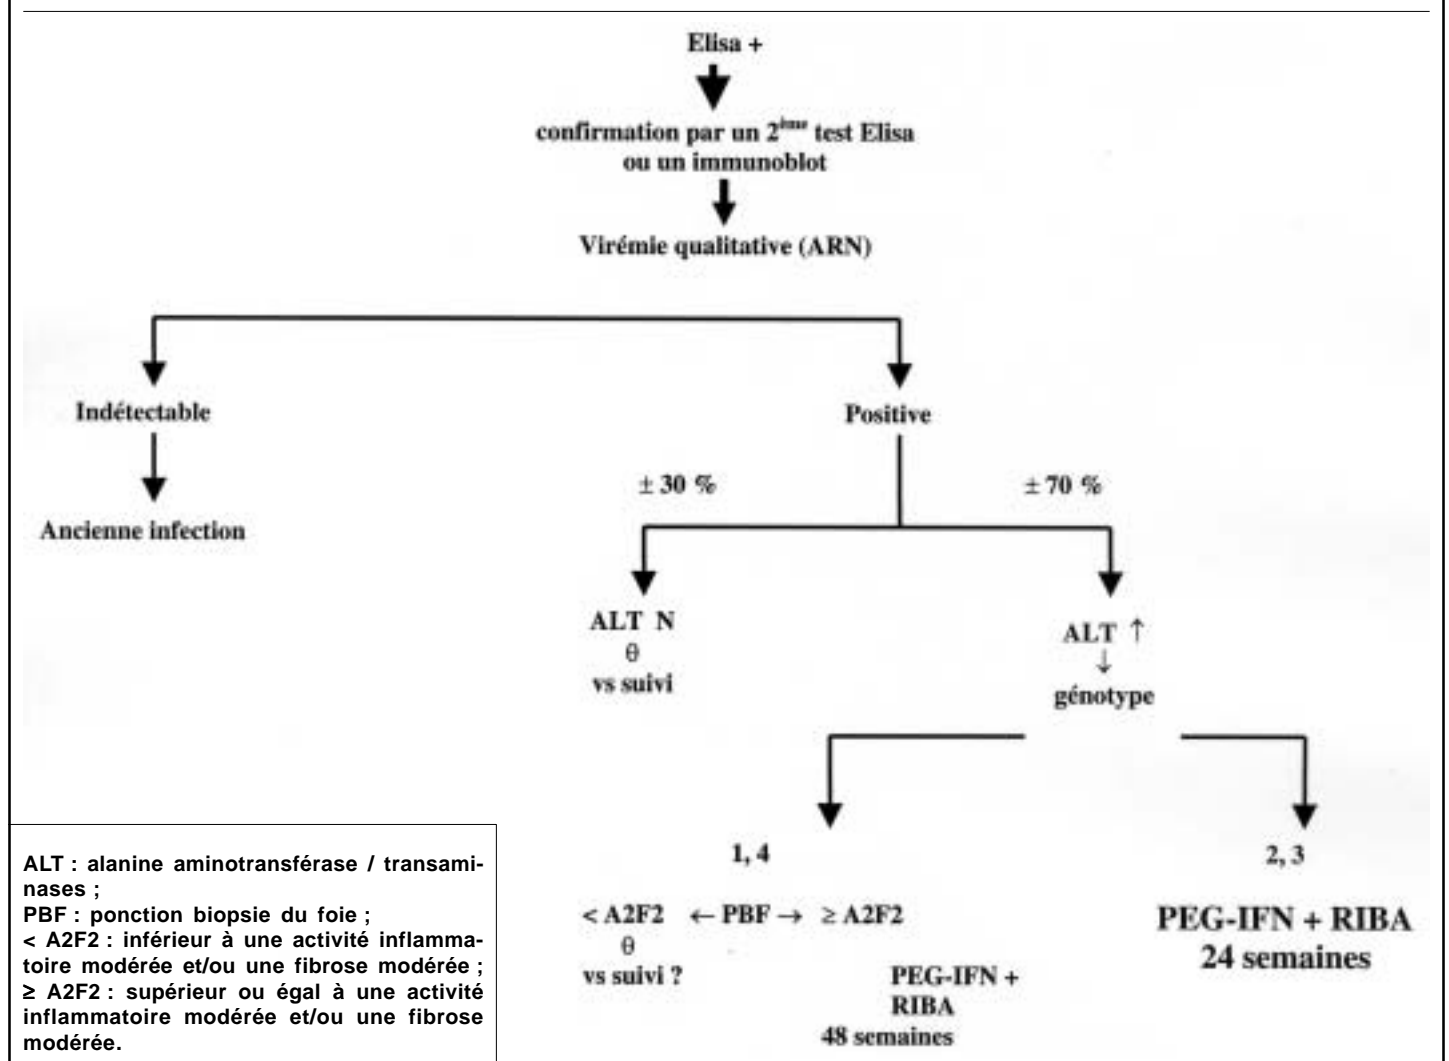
Elisa +

confirmation par un 2$^{ème}$ test Elisa ou un immunoblot

Virémie qualitative (ARN)

Indétectable

Ancienne infection

Positive

± 30 %

± 70 %

ALT N
θ
vs suivi

ALT ↑
↓
génotype

1, 4

< A2F2 ← PBF → ≥ A2F2
θ
vs suivi ?

PEG-IFN + RIBA
48 semaines

2, 3

PEG-IFN + RIBA
24 semaines

ALT : alanine aminotransférase / transaminases ;
PBF : ponction biopsie du foie ;
< A2F2 : inférieur à une activité inflammatoire modérée et/ou une fibrose modérée ;
≥ A2F2 : supérieur ou égal à une activité inflammatoire modérée et/ou une fibrose modérée.